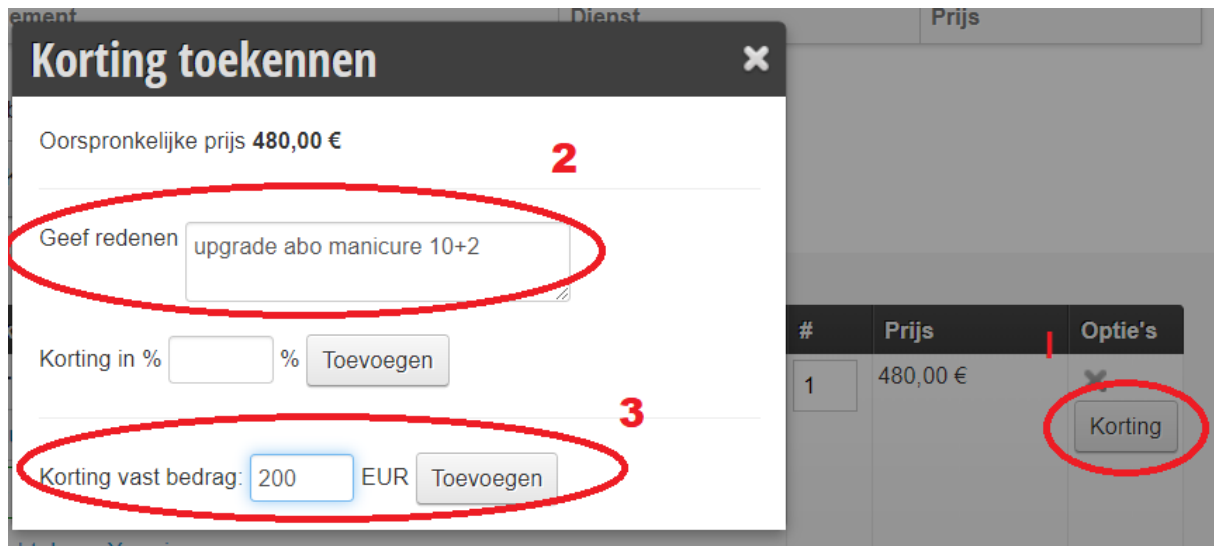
ement | Dienst | Prijs

Korting toekennen ✖

Oorspronkelijke prijs **480,00 €**

2

Geef redenen upgrade abo manicure 10+2

Korting in % % Toevoegen

3

Korting vast bedrag: 200 EUR Toevoegen

| # | Prijs | Optie's |
|---|---|---|
| 1 | 480,00 € | Korting |

1